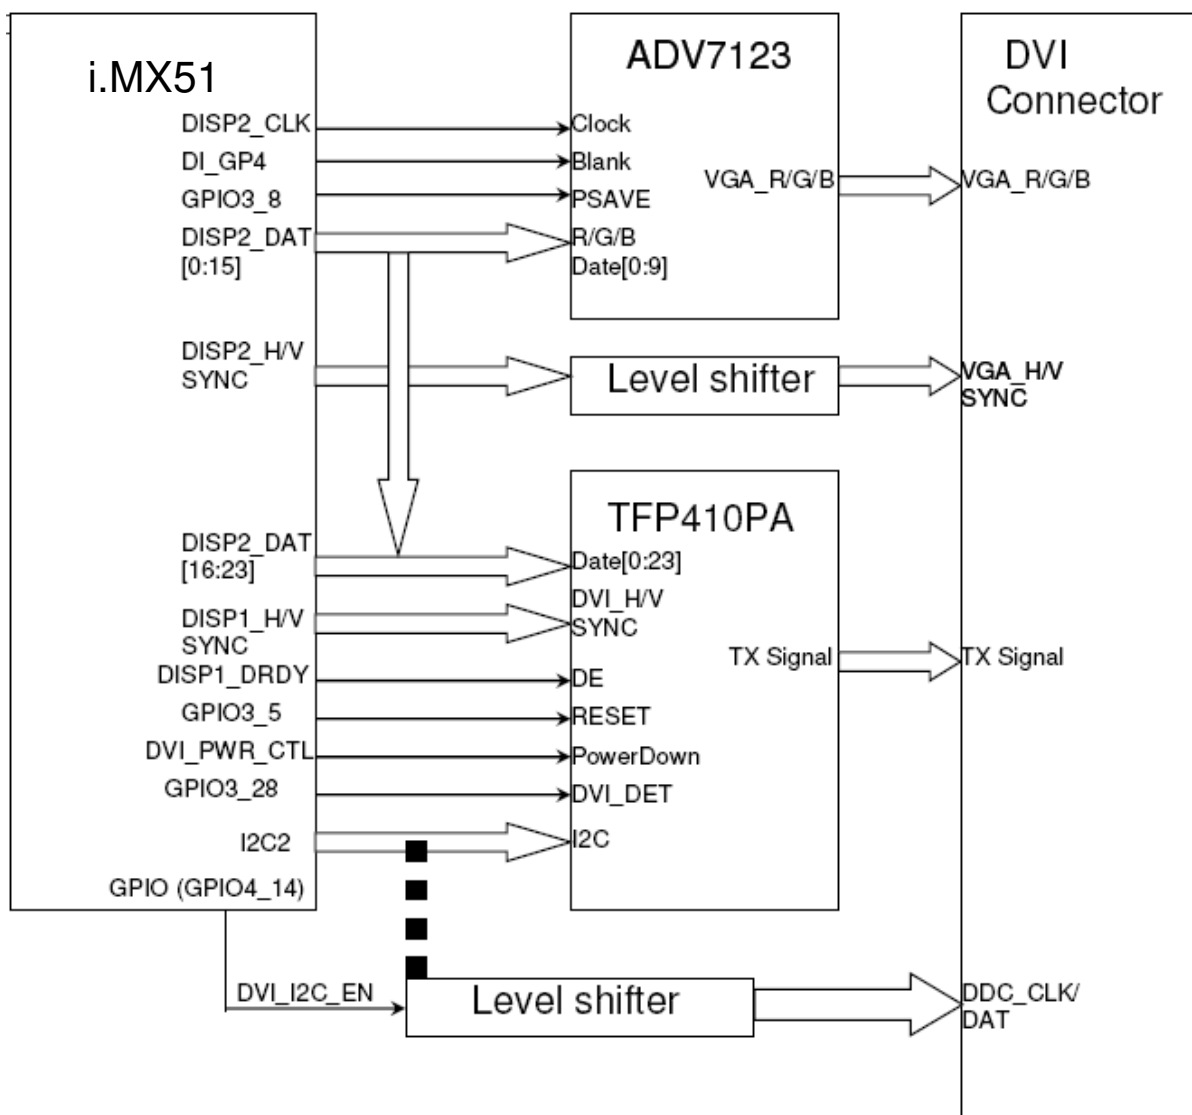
i.MX51

DISP2_CLK
DI_GP4
GPIO3_8
DISP2_DAT [0:15]
DISP2_H/V SYNC
DISP2_DAT [16:23]
DISP1_H/V SYNC
DISP1_DRDY
GPIO3_5
DVI_PWR_CTL
GPIO3_28
I2C2
GPIO (GPIO4_14)

ADV7123
Clock
Blank
PSAVE
R/G/B Date[0:9]
VGA_R/G/B

Level shifter

TFP410PA
Date[0:23]
DVI_H/V SYNC
DE
RESET
PowerDown
DVI_DET
I2C
TX Signal

DVI_I2C_EN
Level shifter

DVI Connector
VGA_R/G/B
VGA_H/V SYNC
TX Signal
DDC_CLK/ DAT